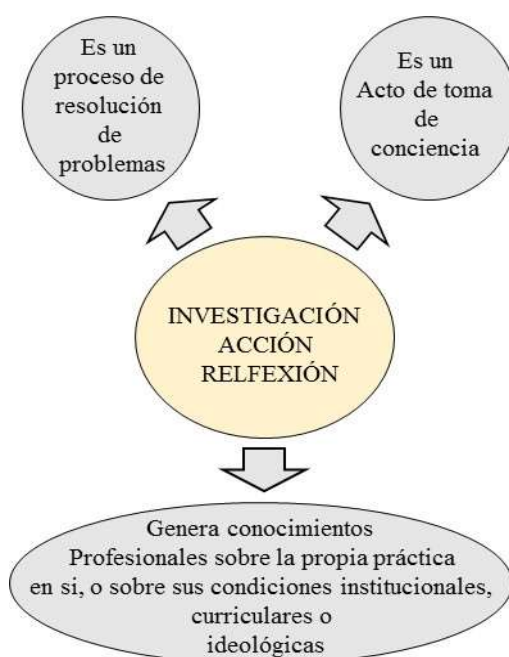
Es un proceso de resolución de problemas

Es un Acto de toma de conciencia

INVESTIGACIÓN ACCIÓN RELFEXIÓN

Genera conocimientos Profesionales sobre la propia práctica en si, o sobre sus condiciones institucionales, curriculares o ideológicas